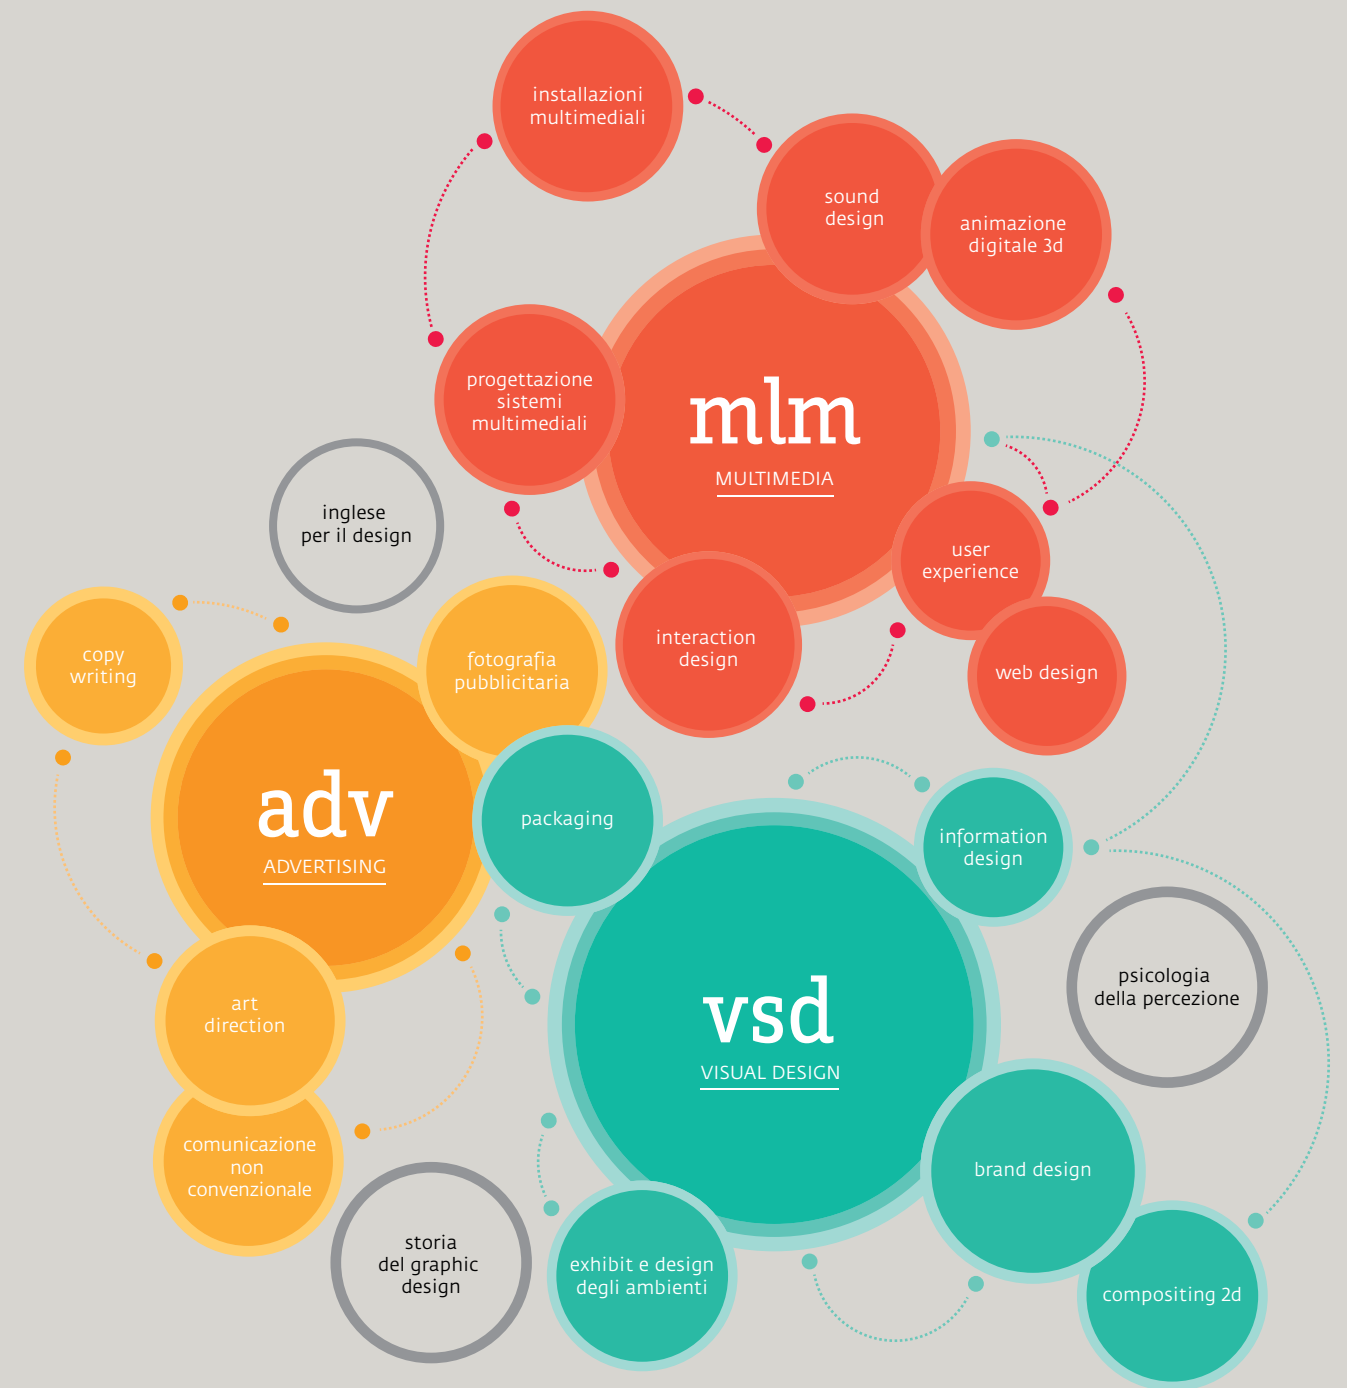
installazioni multimediali

sound design

animazione digitale 3d

progettazione sistemi multimediali

mlm
MULTIMEDIA

inglese per il design

user experience

interaction design

web design

copy writing

fotografia pubblicitaria

adv
ADVERTISING

packaging

information design

vsd
VISUAL DESIGN

psicologia della percezione

art direction

comunicazione non convenzionale

brand design

storia del graphic design

exhibit e design degli ambienti

compositing 2d